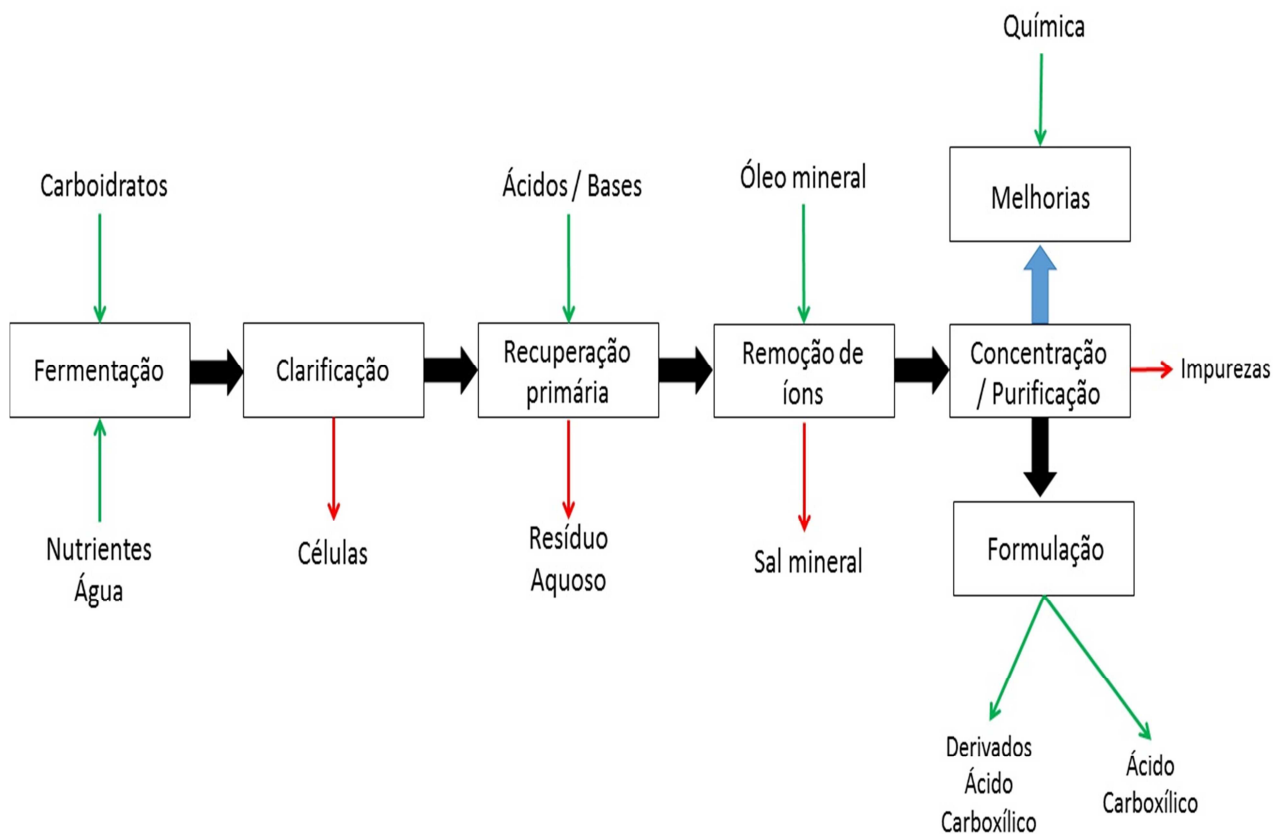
Química

Carboidratos

Ácidos / Bases

Óleo mineral

Melhorias

Fermentação

Clarificação

Recuperação primária

Remoção de íons

Concentração / Purificação

Impurezas

Nutrientes
Água

Células

Resíduo
Aquoso

Sal mineral

Formulação

Derivados
Ácido
Carboxílico

Ácido
Carboxílico